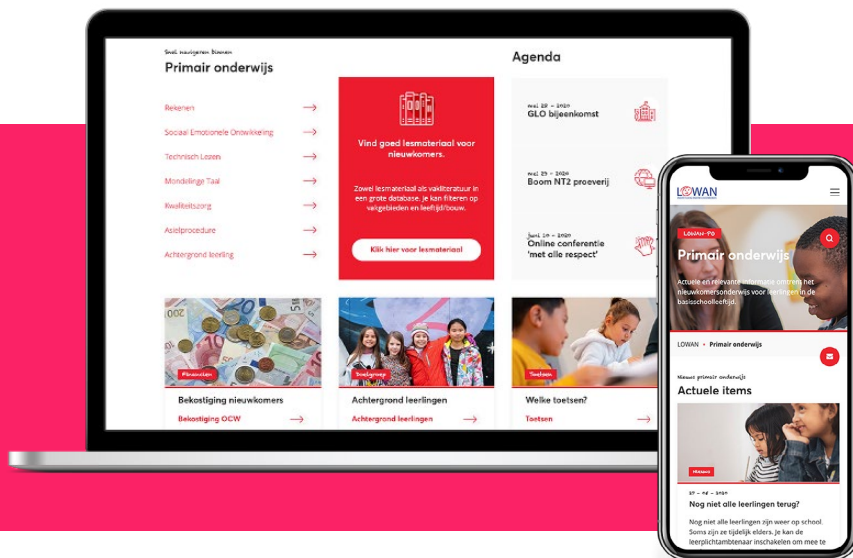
Snel navigeren binnen
Primair onderwijs

Rekenen
Sociaal Emotionele Ontwikkeling
Technisch Lezen
Mondelinge Taal
Kwaliteitszorg
Asielprocedure
Achtergrond leerling

Vind goed lesmateriaal voor nieuwkomers.

Zowel lesmateriaal als vakliteratuur in een grote database. Je kan filteren op vakgebieden en leeftijd/bouw.

Klik hier voor lesmateriaal

Agenda

mei 22 - 2020
GLO bijeenkomst

mei 29 - 2020
Boom NT2 proeverij

juni 10 - 2020
Online conferentie 'met alle respect'

Financiën
Bekostiging nieuwkomers
Bekostiging OCW

Doelgroep
Achtergrond leerlingen
Achtergrond leerlingen

Toetsen
Welke toetsen?
Toetsen

LOWAN

LOWAN-PO
Primair onderwijs
Actuele en relevante informatie omtrent het nieuwkomersonderwijs voor leerlingen in de basisschoolleeftijd.

LOWAN • Primair onderwijs

Nieuws primair onderwijs
Actuele items

Nieuws
27 - 05 - 2020
Nog niet alle leerlingen terug?
Nog niet alle leerlingen zijn weer op school. Soms zijn ze tijdelijk elders. Je kan de leerplichtambtenaar inschakelen om mee te